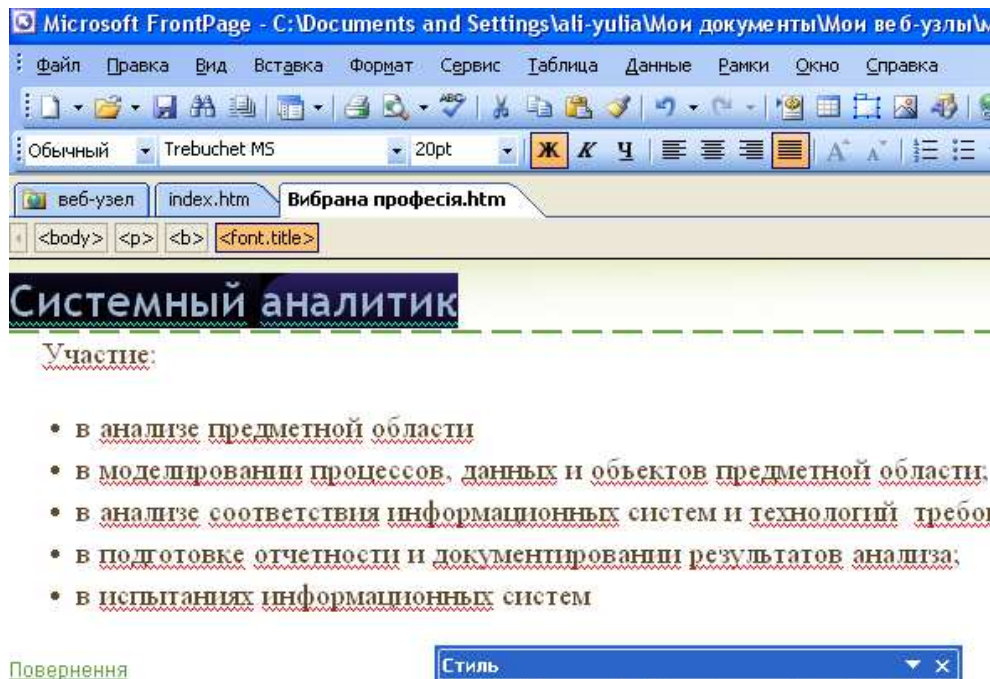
Microsoft FrontPage - C:\Documents and Settings\ali-yulia\Мои документы\Мои веб-узлы\

Файл Правка Вид Вставка Формат Сервис Таблица Данные Рамки Окно Справка

Обычный Trebuchet MS 20pt Ж К Ч

веб-узел index.htm Вибрана професія.htm

<body> <p> <b> <font.title>

Системный аналитик

Участие:

- в анализе предметной области
- в моделировании процессов, данных и объектов предметной области;
- в анализе соответствия информационных систем и технологий требо
- в подготовке отчетности и документировании результатов анализа;
- в испытаниях информационных систем

Повернення

Стиль